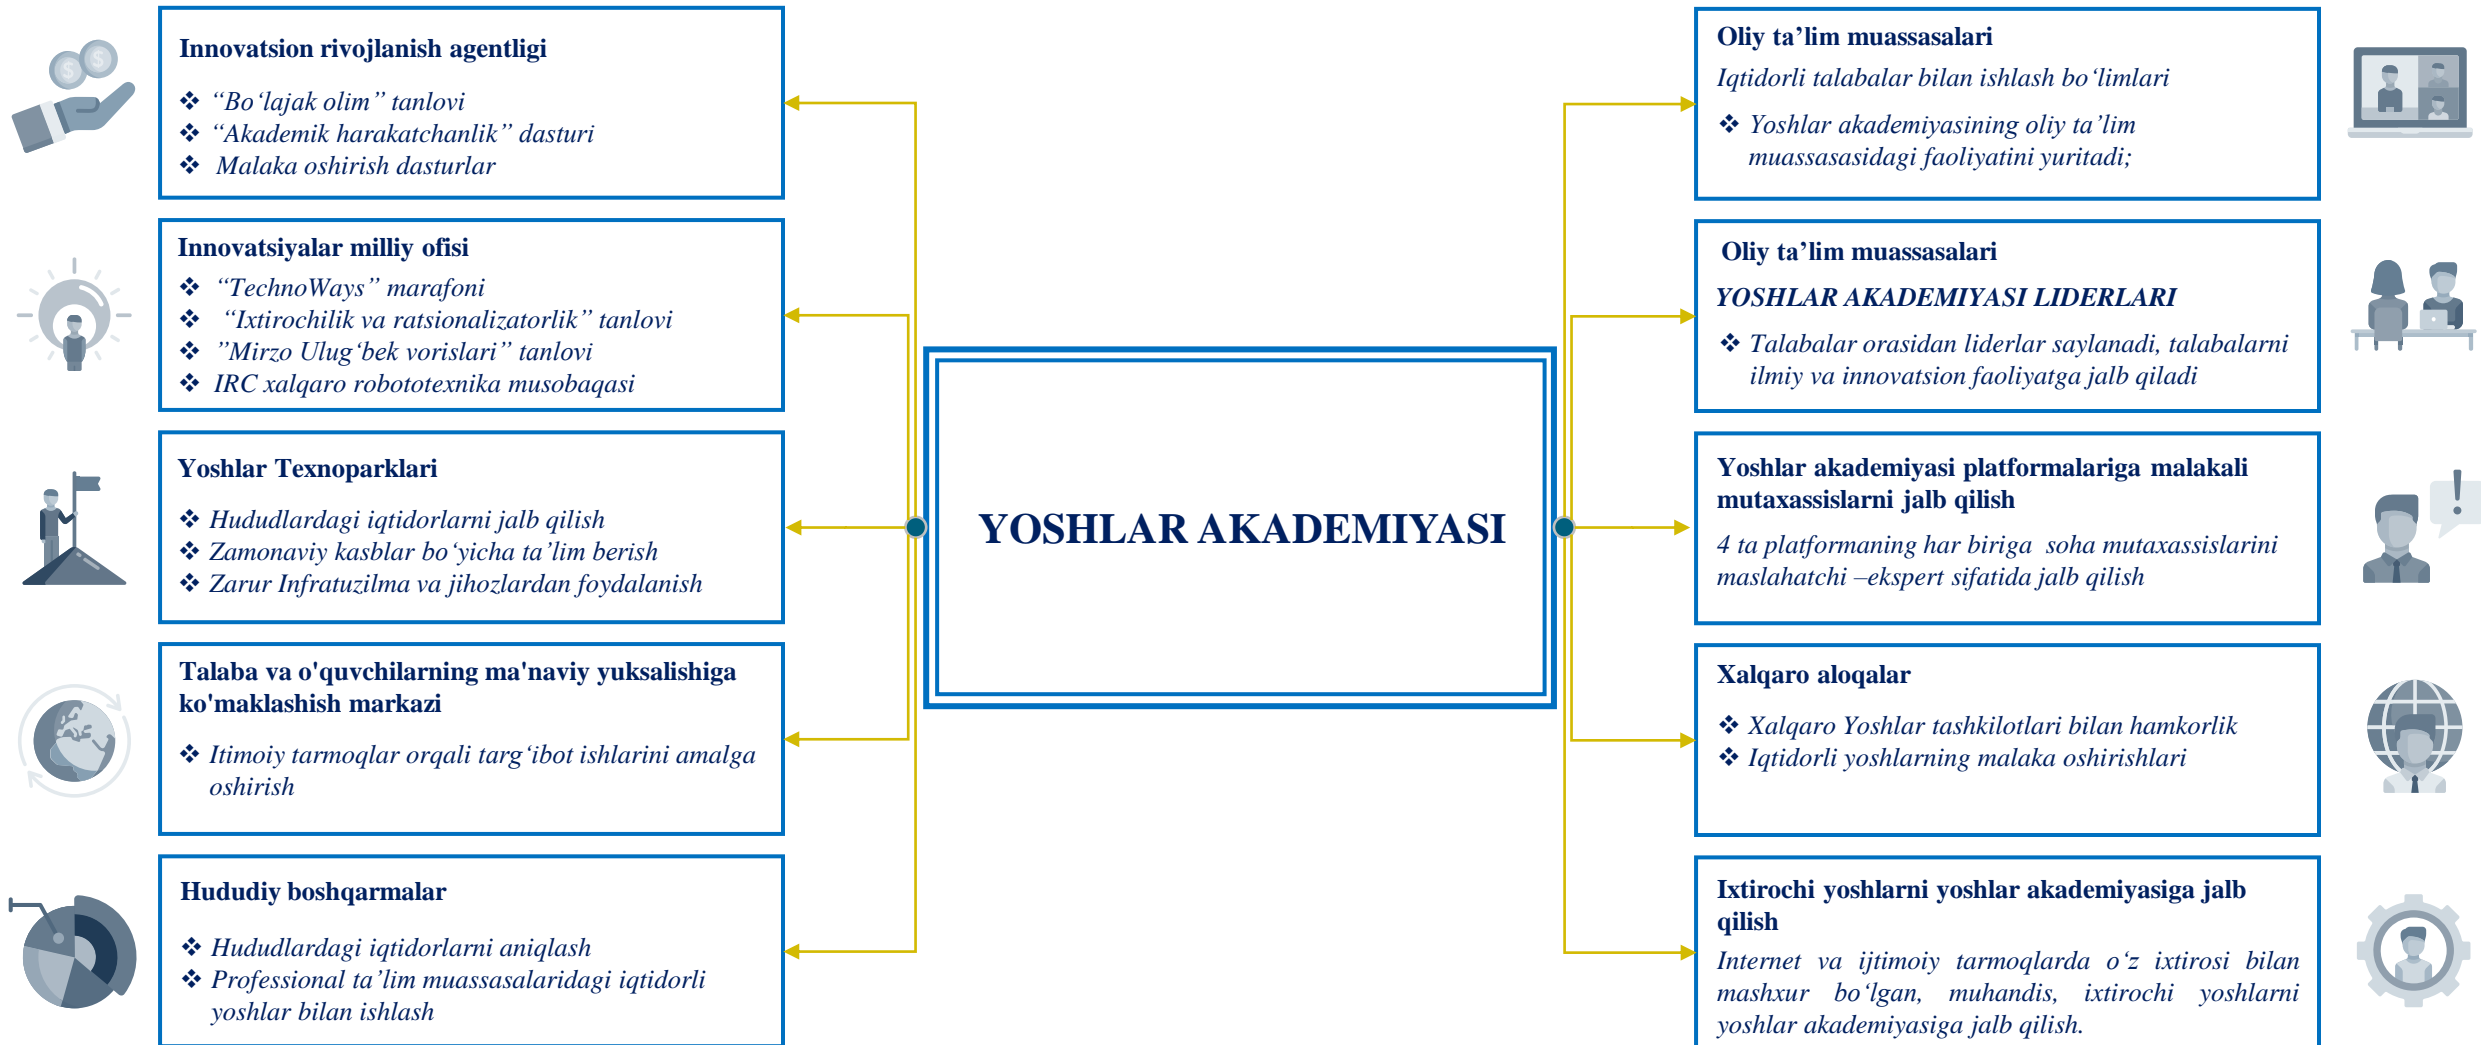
Innovatsion rivojlanish agentligi

❖ “Bo‘lajak olim” tanlovi
❖ “Akademik harakatchanlik” dasturi
❖ Malaka oshirish dasturlar

Innovatsiyalar milliy ofisi
❖ “TechnoWays” marafoni
❖ “Ixtirochilik va ratsionalizatorlik” tanlovi
❖ ”Mirzo Ulug‘bek vorislari” tanlovi
❖ IRC xalqaro robototexnika musobaqasi

Yoshlar Texnoparklari

❖ Hududlardagi iqtidorlarni jalb qilish
❖ Zamonaviy kasblar bo‘yicha ta’lim berish
❖ Zarur Infratuzilma va jihozlardan foydalanish

Talaba va o'quvchilarning ma'naviy yuksalishiga ko'maklashish markazi

❖ Itimoiy tarmoqlar orqali targ‘ibot ishlarini amalga oshirish

Hududiy boshqarmalar

❖ Hududlardagi iqtidorlarni aniqlash
❖ Professional ta’lim muassasalaridagi iqtidorli yoshlar bilan ishlash

YOSHLAR AKADEMIYASI

Oliy ta’lim muassasalari
Iqtidorli talabalar bilan ishlash bo‘limlari
❖ Yoshlar akademiyasining oliy ta’lim muassasasidagi faoliyatini yuritadi;

Oliy ta’lim muassasalari
YOSHLAR AKADEMIYASI LIDERLARI
❖ Talabalar orasidan liderlar saylanadi, talabalarni ilmiy va innovatsion faoliyatga jalb qiladi

Yoshlar akademiyasi platformalariga malakali mutaxassislarni jalb qilish
4 ta platformaning har biriga soha mutaxassislarini maslahatchi –ekspert sifatida jalb qilish

Xalqaro aloqalar
❖ Xalqaro Yoshlar tashkilotlari bilan hamkorlik
❖ Iqtidorli yoshlarning malaka oshirishlari

Ixtirochi yoshlarni yoshlar akademiyasiga jalb qilish
Internet va ijtimoiy tarmoqlarda o‘z ixtirosi bilan mashxur bo‘lgan, muhandis, ixtirochi yoshlarni yoshlar akademiyasiga jalb qilish.